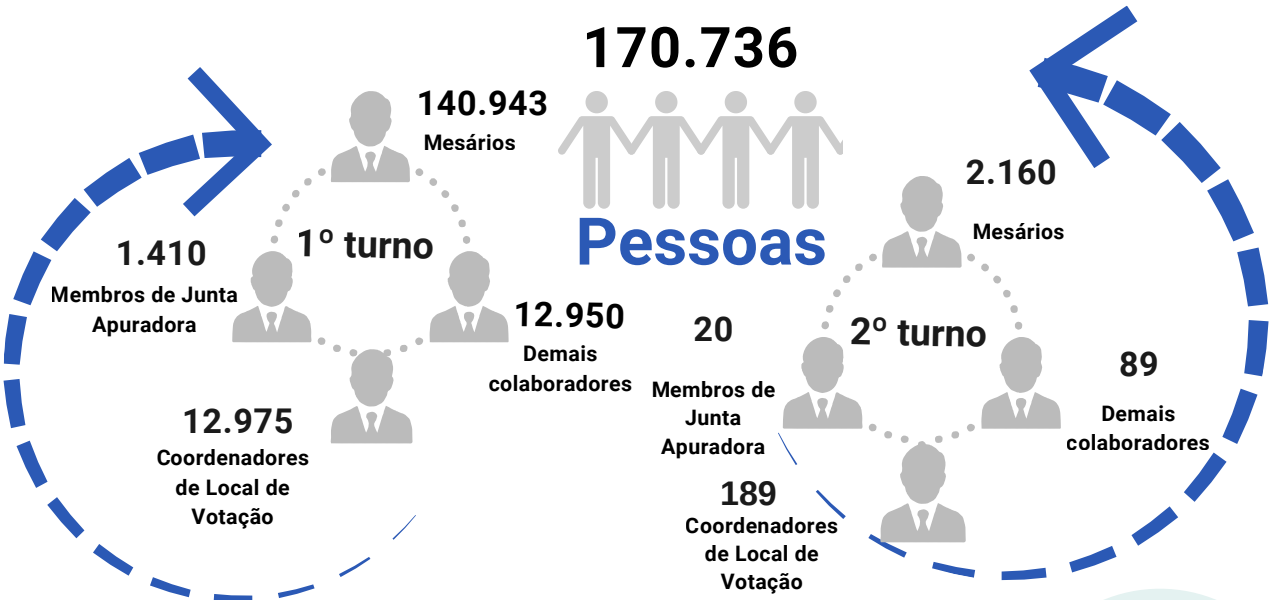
170.736

Pessoas

140.943
Mesários

1º turno

1.410
Membros de Junta Apuradora

12.950
Demais colaboradores

12.975
Coordenadores de Local de Votação

2.160
Mesários

2º turno

20
Membros de Junta Apuradora

89
Demais colaboradores

189
Coordenadores de Local de Votação